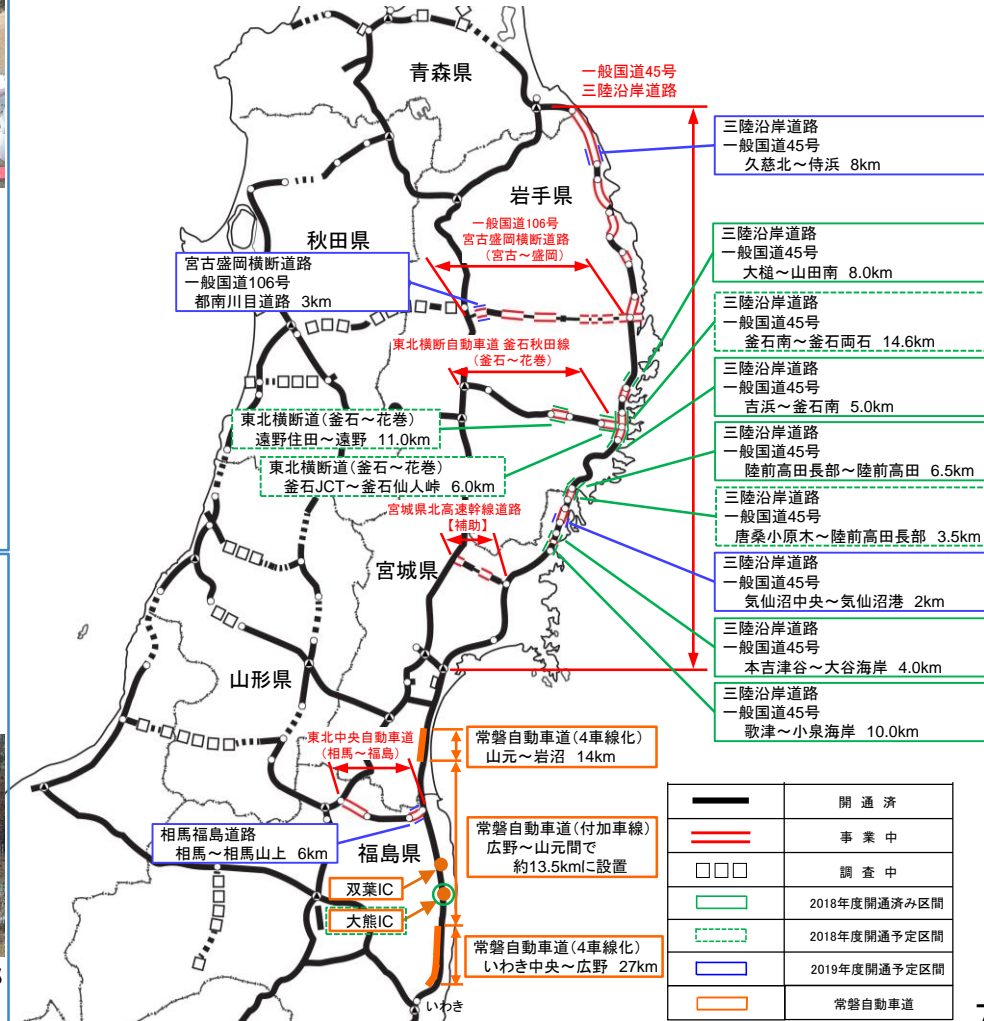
青森県

一般国道45号
三陸沿岸道路

三陸沿岸道路
一般国道45号
久慈北～侍浜 8km

岩手県

一般国道106号
宮古盛岡横断道路
（宮古～盛岡）

秋田県

宮古盛岡横断道路
一般国道106号
都南川目道路 3km

三陸沿岸道路
一般国道45号
大槌～山田南 8.0km

三陸沿岸道路
一般国道45号
釜石南～釜石両石 14.6km

東北横断自動車道 釜石秋田線
（釜石～花巻）

三陸沿岸道路
一般国道45号
吉浜～釜石南 5.0km

東北横断道（釜石～花巻）
遠野住田～遠野 11.0km

三陸沿岸道路
一般国道45号
陸前高田長部～陸前高田 6.5km

東北横断道（釜石～花巻）
釜石JCT～釜石仙人峠 6.0km

三陸沿岸道路
一般国道45号
唐桑小原木～陸前高田長部 3.5km

宮城県北高速幹線道路
【補助】

宮城県

三陸沿岸道路
一般国道45号
気仙沼中央～気仙沼港 2km

三陸沿岸道路
一般国道45号
本吉津谷～大谷海岸 4.0km

山形県

三陸沿岸道路
一般国道45号
歌津～小泉海岸 10.0km

東北中央自動車道
（相馬～福島）

常磐自動車道（4車線化）
山元～岩沼 14km

常磐自動車道（付加車線）
広野～山元間で
約13.5kmに設置

相馬福島道路
相馬～相馬山上 6km

福島県

双葉IC

大熊IC

常磐自動車道（4車線化）
いわき中央～広野 27km

いわき

| | |
|---|---|
| | 開通済 |
| | 事業中 |
| □□□ | 調査中 |
| | 2018年度開通済み区間 |
| | 2018年度開通予定区間 |
| | 2019年度開通予定区間 |
| | 常磐自動車道 |